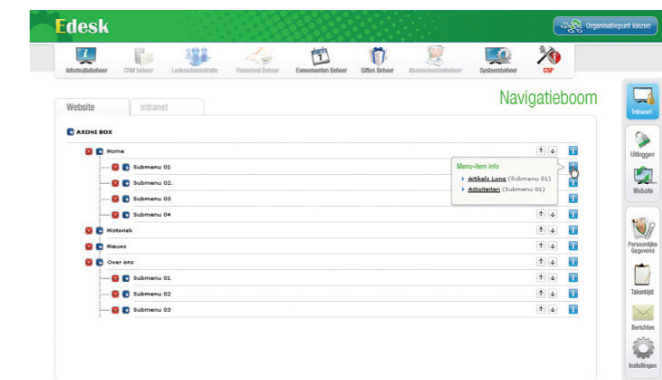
Edesk

Organisatiepunt kiezen

Informatiebeheer
CRM beheer
Ledenadministratie
Financieel Beheer
Evenementen Beheer
Giften Beheer
Abonnementenbeheer
Systeembeheer
CSP

Website
Intranet

Navigatieboom

AXONI BOX

Home
Submenu 01
Submenu 02
Submenu 03
Submenu 04
Historiek
Nieuws
Over ons
Submenu 01
Submenu 02
Submenu 03

Menu-item info
Artikels Lorem (Submenu 01)
Activiteiten (Submenu 01)

Intranet
Uitloggen
Website
Persoonlijke Gegevens
Takenlijst
Berichten
Instellingen